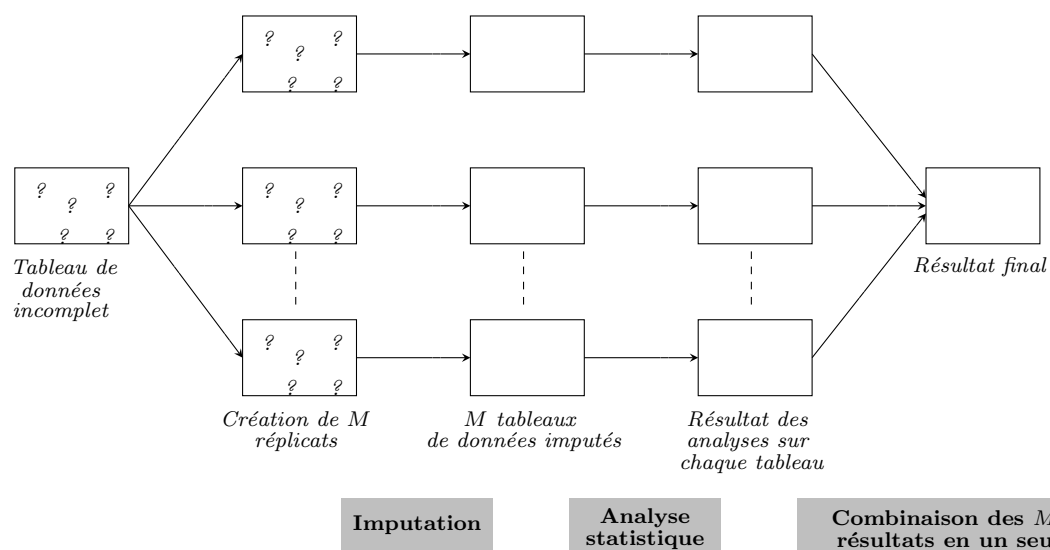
? ? ?
? ?

? ? ?
? ?

? ? ?
? ?

? ? ?
? ?

Tableau de données incomplet

Résultat final

Création de M réplicats

M tableaux de données imputés

Résultat des analyses sur chaque tableau

Imputation

Analyse statistique

Combinaison des M résultats en un seu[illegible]